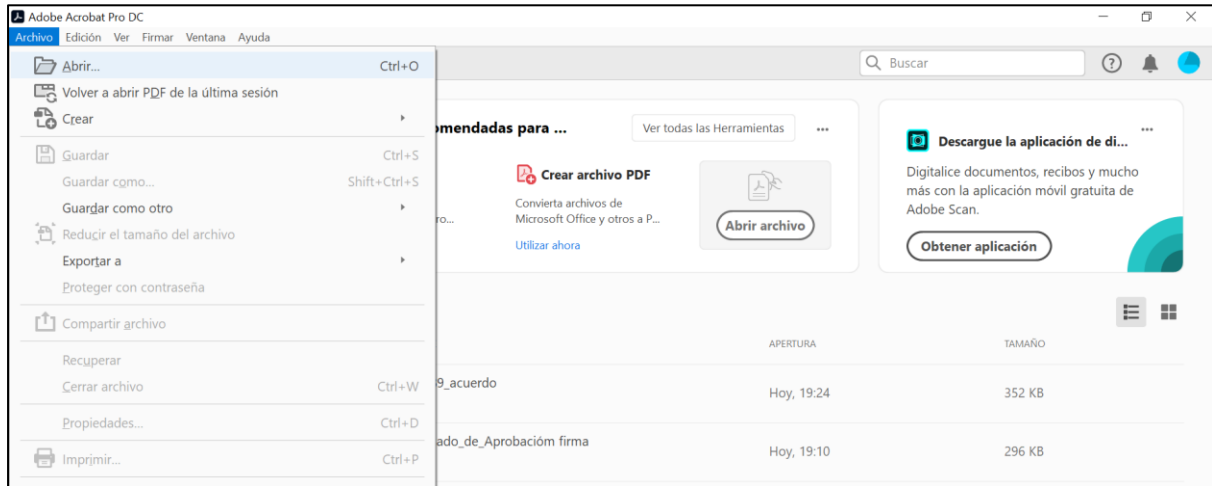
Adobe Acrobat Pro DC
Archivo Edición Ver Firmar Ventana Ayuda

Abrir... Ctrl+O
Volver a abrir PDF de la última sesión
Crear
Guardar Ctrl+S
Guardar como... Shift+Ctrl+S
Guardar como otro
Reducir el tamaño del archivo
Exportar a
Proteger con contraseña
Compartir archivo
Recuperar
Cerrar archivo Ctrl+W
Propiedades... Ctrl+D
Imprimir... Ctrl+P

Buscar

omendadas para ...
Ver todas las Herramientas
...
Crear archivo PDF
Convierta archivos de Microsoft Office y otros a P...
Utilizar ahora
ro...
Abrir archivo

Descargue la aplicación de di...
...
Digitalice documentos, recibos y mucho más con la aplicación móvil gratuita de Adobe Scan.
Obtener aplicación

APERTURA
TAMAÑO
9_acuerdo
Hoy, 19:24
352 KB
ado_de_Aprobacióm firma
Hoy, 19:10
296 KB